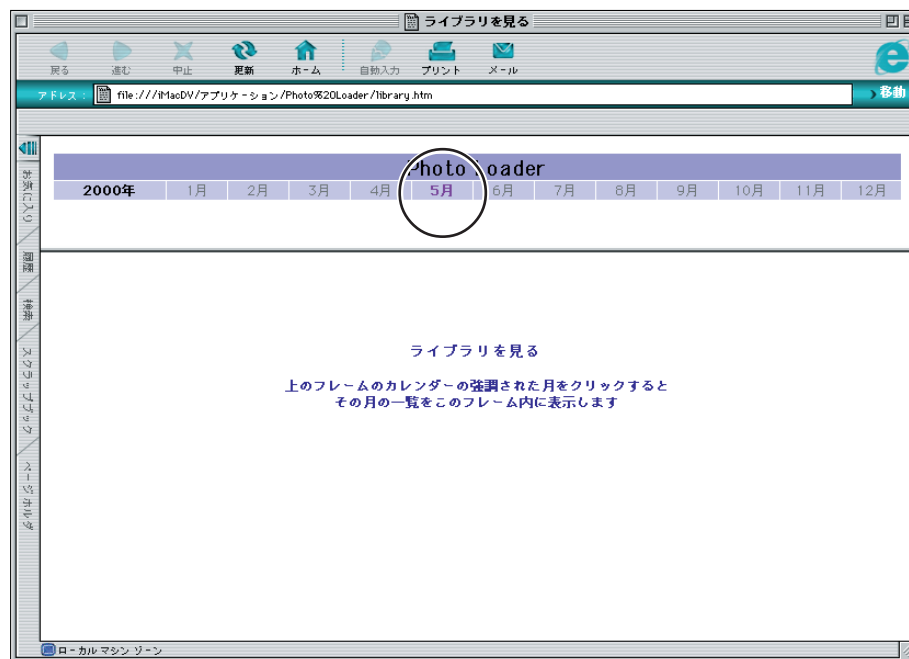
ライブラリを見る

戻る 進む 中止 更新 ホーム 自動入力 プリント メール

アドレス： file:///iMacDV/アプリケーション/Photo%20Loader/library.htm

移動

お気に入り
履歴
検索
スクラップブック
ページホルダ

Photo Loader

| 2000年 | 1月 | 2月 | 3月 | 4月 | 5月 | 6月 | 7月 | 8月 | 9月 | 10月 | 11月 | 12月 |
|---|---|---|---|---|---|---|---|---|---|---|---|---|

ライブラリを見る

上のフレームのカレンダーの強調された月をクリックすると
その月の一覧をこのフレーム内に表示します

ローカル マシン ゾーン